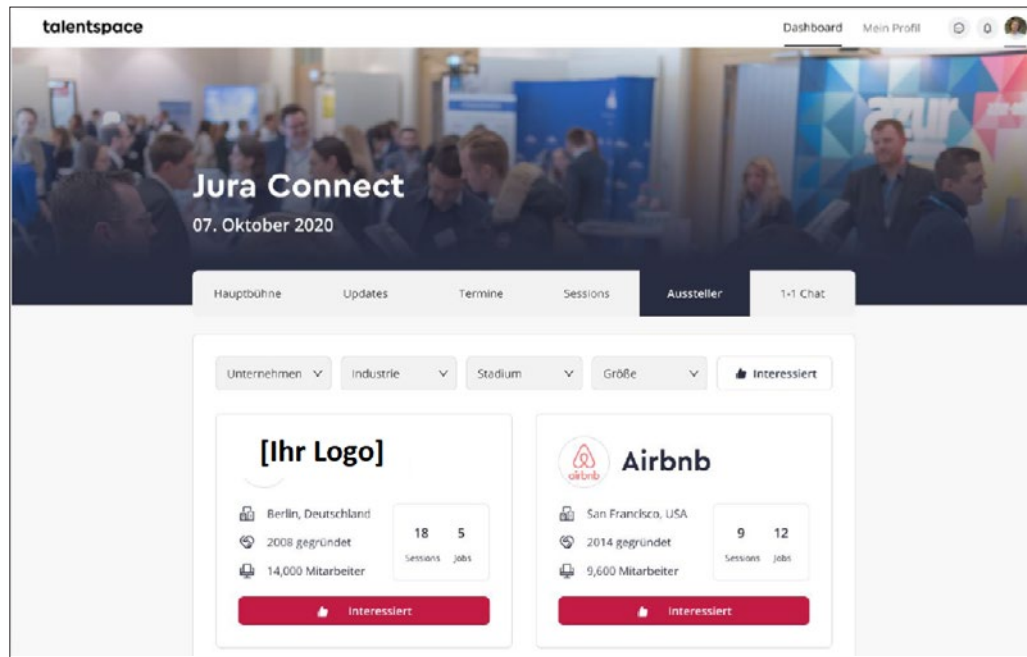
talentspace

Dashboard Mein Profil 0

azur

Jura Connect
07. Oktober 2020

Hauptbühne Updates Termine Sessions Aussteller 1-1 Chat

Unternehmen Industrie Stadium Größe Interessiert

[Ihr Logo]

Berlin, Deutschland
2008 gegründet
14,000 Mitarbeiter

18 Sessions 5 Jobs

Interessiert

airbnb Airbnb

San Francisco, USA
2014 gegründet
9,600 Mitarbeiter

9 Sessions 12 Jobs

Interessiert